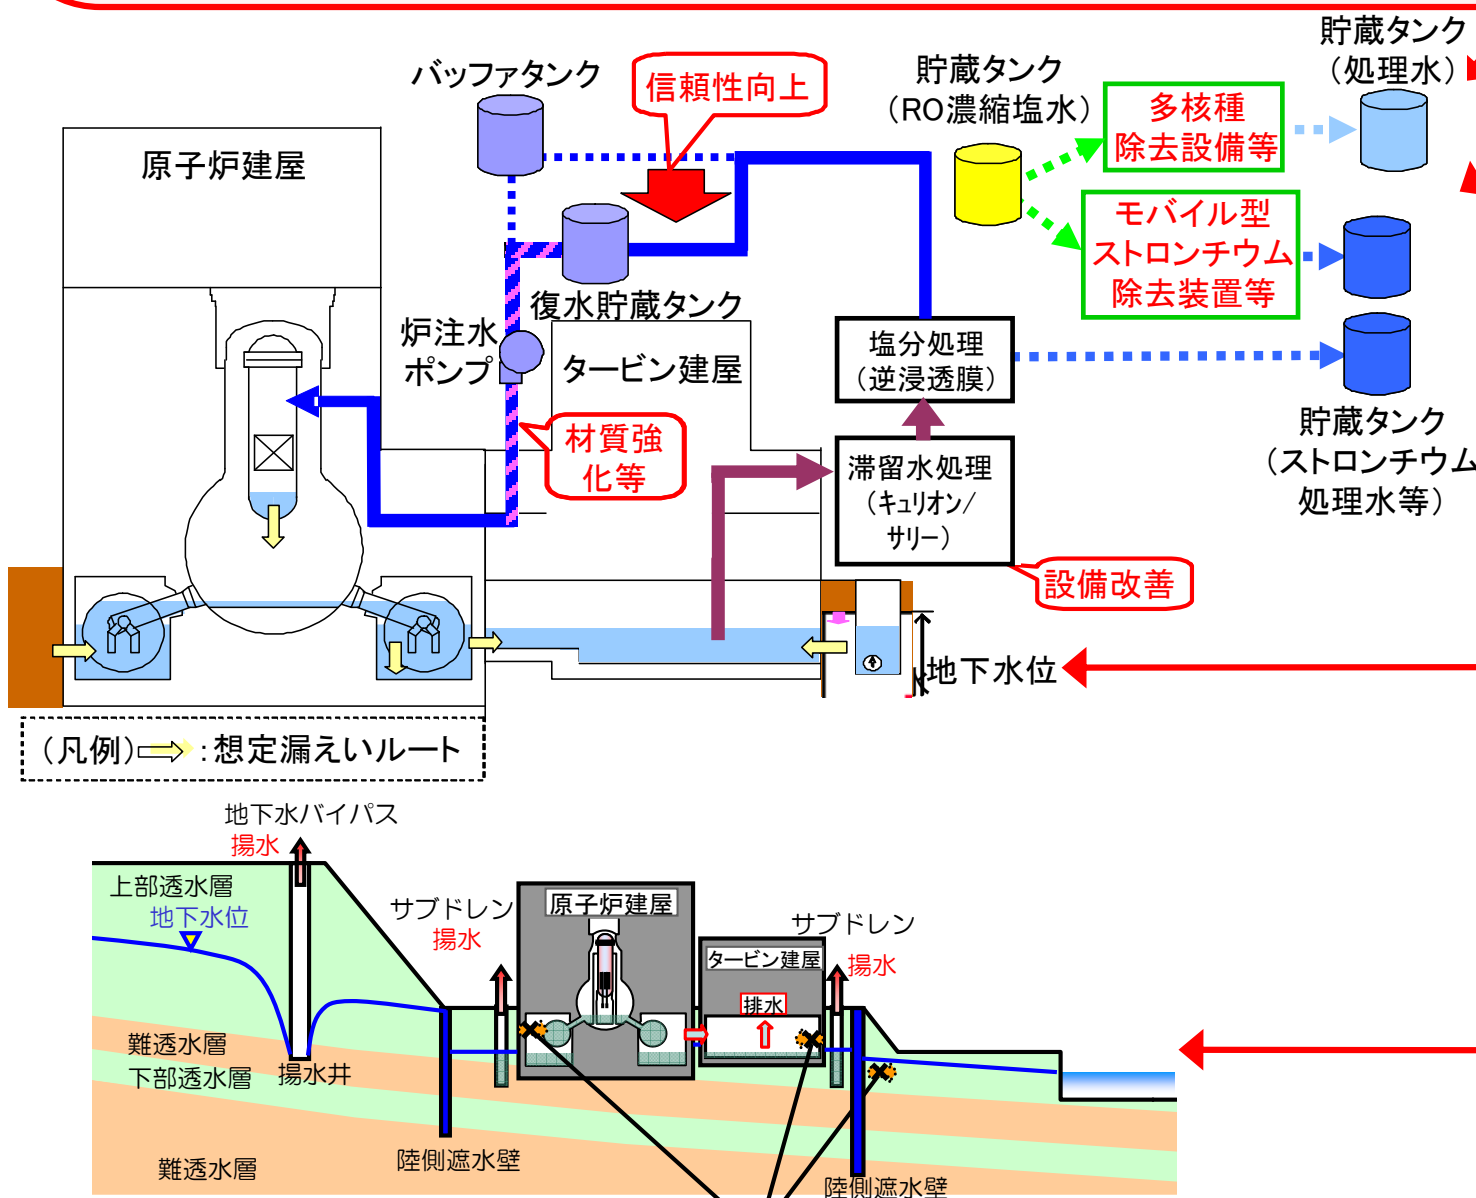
バッファタンク

信頼性向上

貯蔵タンク
（RO濃縮塩水）

貯蔵タンク
（処理水）

多核種
除去設備等

モバイル型
ストロンチウム
除去装置等

原子炉建屋

復水貯蔵タンク

炉注水
ポンプ

タービン建屋

塩分処理
（逆浸透膜）

貯蔵タンク
（ストロンチウム
処理水等）

材質強
化等

滞留水処理
（キュリオン/
サリー）

設備改善

地下水位

（凡例）⇒：想定漏えいルート

地下水バイパス
揚水

上部透水層
地下水位

サブドレン
揚水

原子炉建屋

タービン建屋

サブドレン
揚水

排水

難透水層
下部透水層

揚水井

難透水層

陸側遮水壁

陸側遮水壁